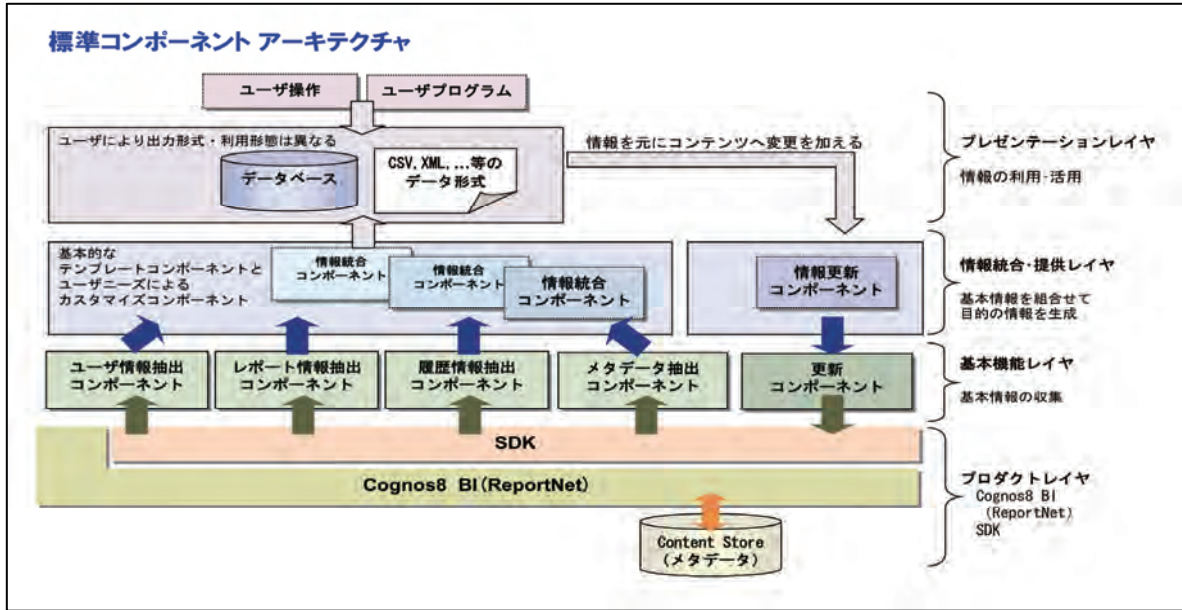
標準コンポーネント アーキテクチャ

ユーザ操作

ユーザプログラム

ユーザにより出力形式・利用形態は異なる

データベース

CSV, XML, ...等の データ形式

情報を元にコンテンツへ変更を加える

プレゼンテーションレイヤ

情報の利用･活用

基本的な テンプレートコンポーネントと ユーザーニーズによる カスタマイズコンポーネント

情報統合 コンポーネント

情報統合 コンポーネント

情報統合 コンポーネント

情報更新 コンポーネント

情報統合・提供レイヤ

基本情報を組合せて 目的の情報を生成

ユーザ情報抽出 コンポーネント

レポート情報抽出 コンポーネント

履歴情報抽出 コンポーネント

メタデータ抽出 コンポーネント

更新 コンポーネント

基本機能レイヤ

基本情報の収集

SDK

Cognos8 BI (ReportNet)

プロダクトレイヤ

Cognos8 BI (ReportNet) SDK

Content Store (メタデータ)